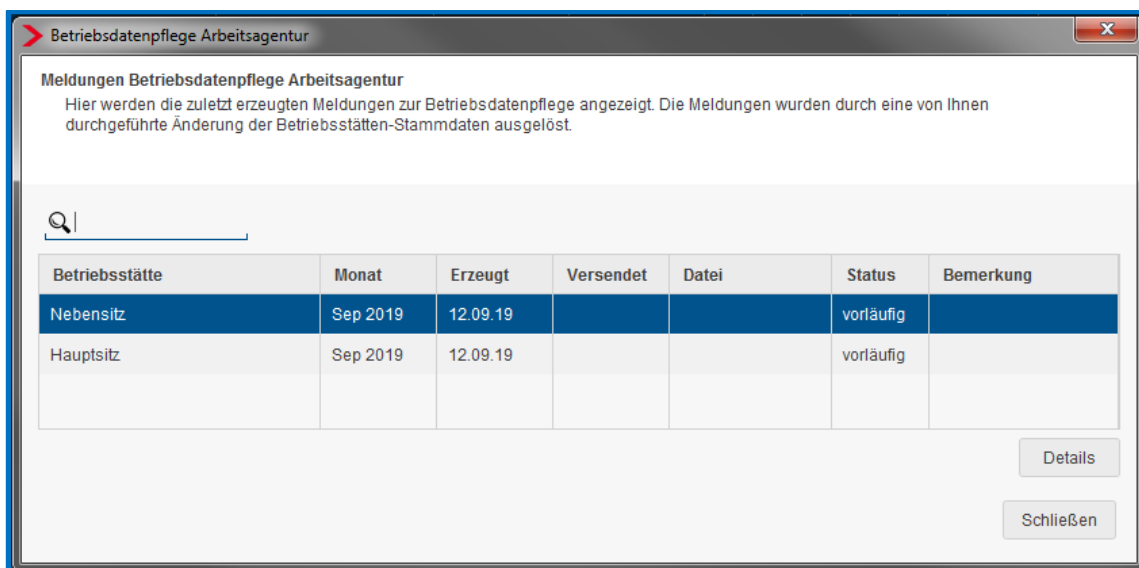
Betriebsdatenpflege Arbeitsagentur

**Meldungen Betriebsdatenpflege Arbeitsagentur**
Hier werden die zuletzt erzeugten Meldungen zur Betriebsdatenpflege angezeigt. Die Meldungen wurden durch eine von Ihnen durchgeführte Änderung der Betriebsstätten-Stammdaten ausgelöst.

| Betriebsstätte | Monat | Erzeugt | Versendet | Datei | Status | Bemerkung |
|---|---|---|---|---|---|---|
| Nebensitz | Sep 2019 | 12.09.19 | | | vorläufig | |
| Hauptsitz | Sep 2019 | 12.09.19 | | | vorläufig | |

Details

Schließen